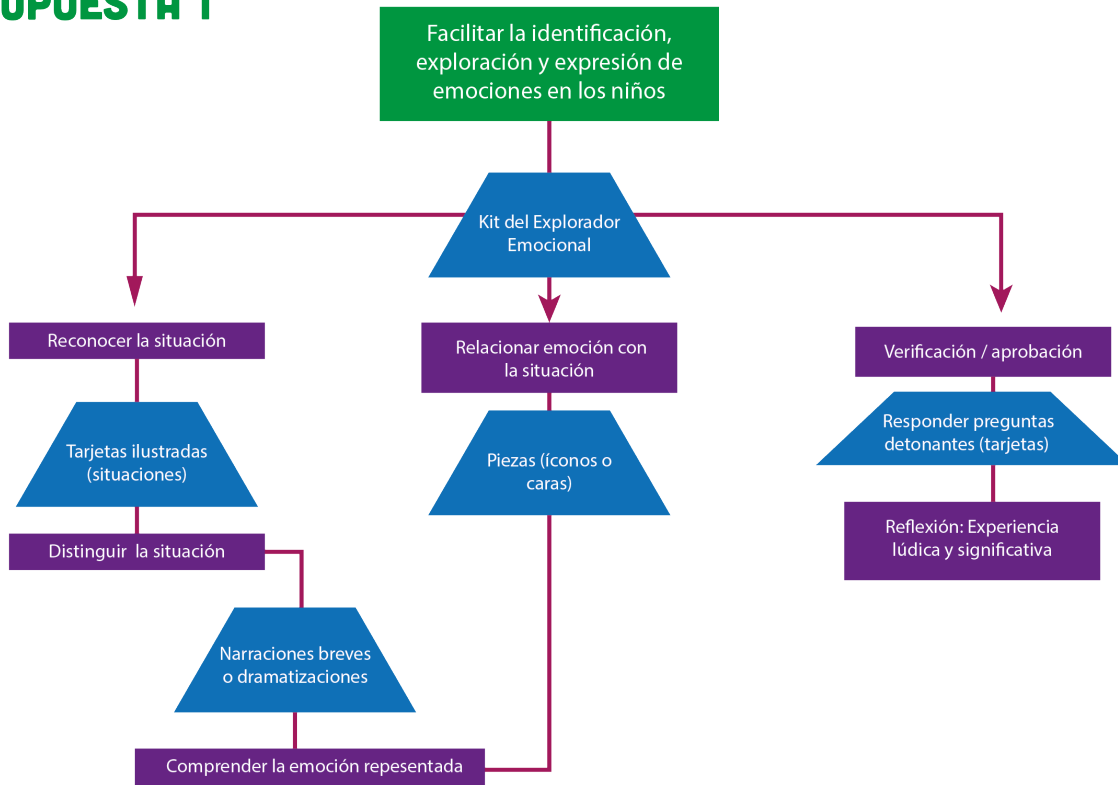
UPUESTA 1

Facilitar la identificación, exploración y expresión de emociones en los niños

Kit del Explorador Emocional

Reconocer la situación

Tarjetas ilustradas (situaciones)

Distinguir la situación

Narraciones breves o dramatizaciones

Comprender la emoción repesentada

Relacionar emoción con la situación

Piezas (íconos o caras)

Verificación / aprobación

Responder preguntas detonantes (tarjetas)

Reflexión: Experiencia lúdica y significativa